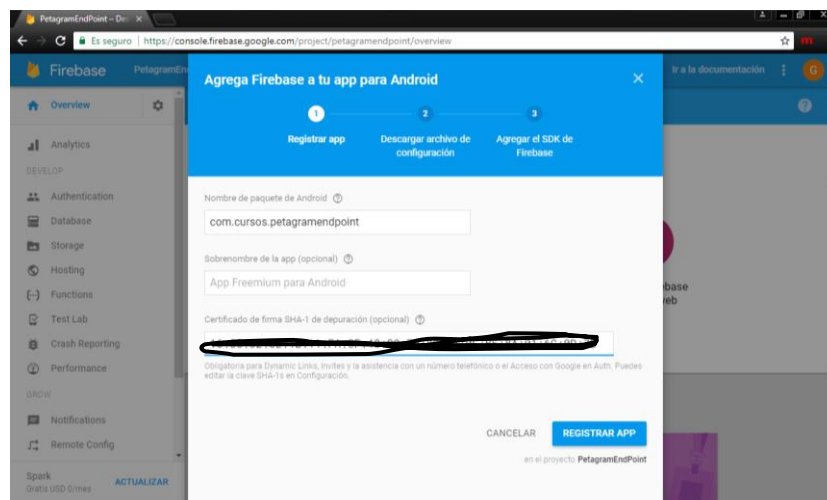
PetagramEndPoint – De ×

Es seguro | https://console.firebase.google.com/project/petagramendpoint/overview

Firebase PetagramEn

Ir a la documentación

G

Overview

Analytics

DEVELOP

Authentication

Database

Storage

Hosting

Functions

Test Lab

Crash Reporting

Performance

GROW

Notifications

Remote Config

Spark
Gratis USD 0/mes

ACTUALIZAR

Agrega Firebase a tu app para Android

1 Registrar app

2 Descargar archivo de configuración

3 Agregar el SDK de Firebase

Nombre de paquete de Android

com.cursos.petagramendpoint

Sobrenombre de la app (opcional)

App Freemium para Android

Certificado de firma SHA-1 de depuración (opcional)

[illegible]

Obligatoria para Dynamic Links, Invites y la asistencia con un número telefónico o el Acceso con Google en Auth. Puedes editar la clave SHA-1s en Configuración.

CANCELAR

REGISTRAR APP

en el proyecto PetagramEndPoint

base
eb